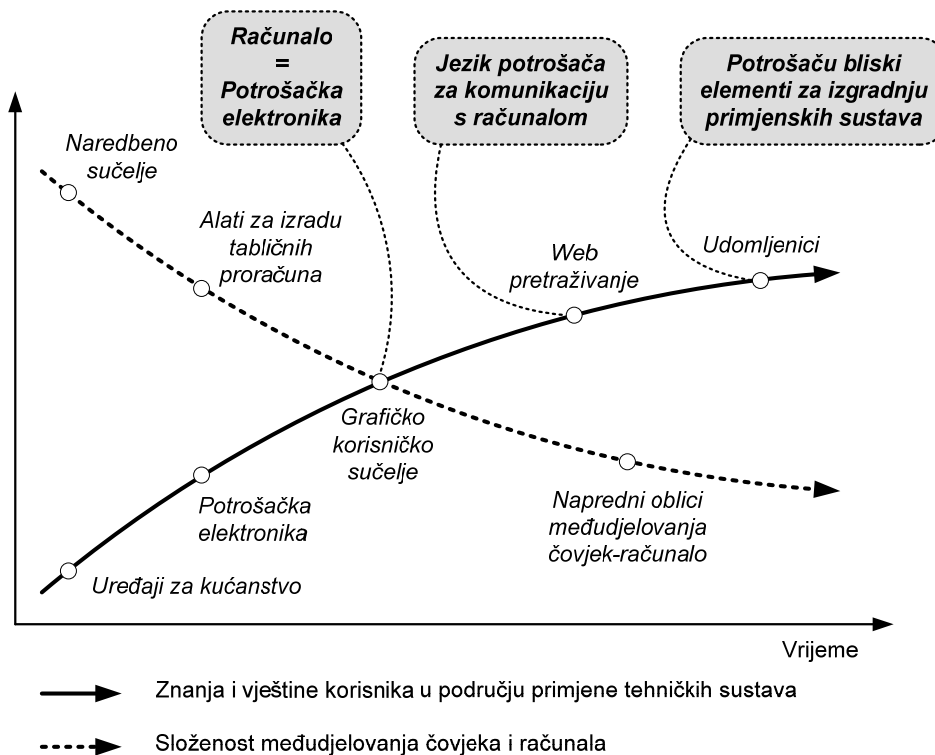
Računalo = Potrošačka elektronika

Jezik potrošača za komunikaciju s računalom

Potrošaču bliski elementi za izgradnju primjenskih sustava

Naredbeno sučelje

Alati za izradu tabličnih proračuna

Web pretraživanje

Udomljenici

Grafičko korisničko sučelje

Potrošačka elektronika

Napredni oblici međudjelovanja čovjek-računalo

Uređaji za kućanstvo

Vrijeme

Znanja i vještine korisnika u području primjene tehničkih sustava

Složenost međudjelovanja čovjeka i računala